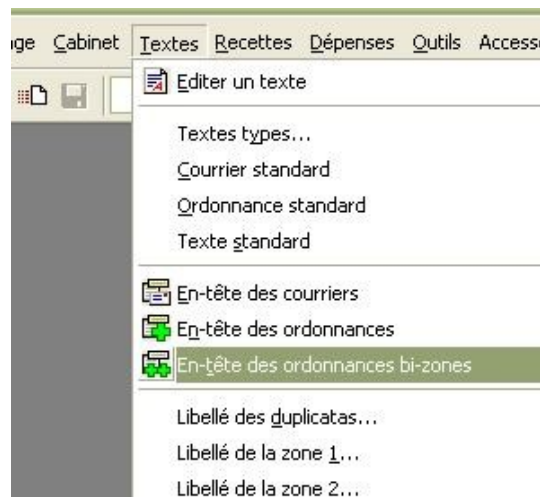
ge Cabinet Textes Recettes Dépenses Outils Access

Editer un texte

Textes types...
Courrier standard
Ordonnance standard
Texte standard

En-tête des courriers
En-tête des ordonnances
En-tête des ordonnances bi-zones

Libellé des duplicatas...
Libellé de la zone 1...
Libellé de la zone 2...